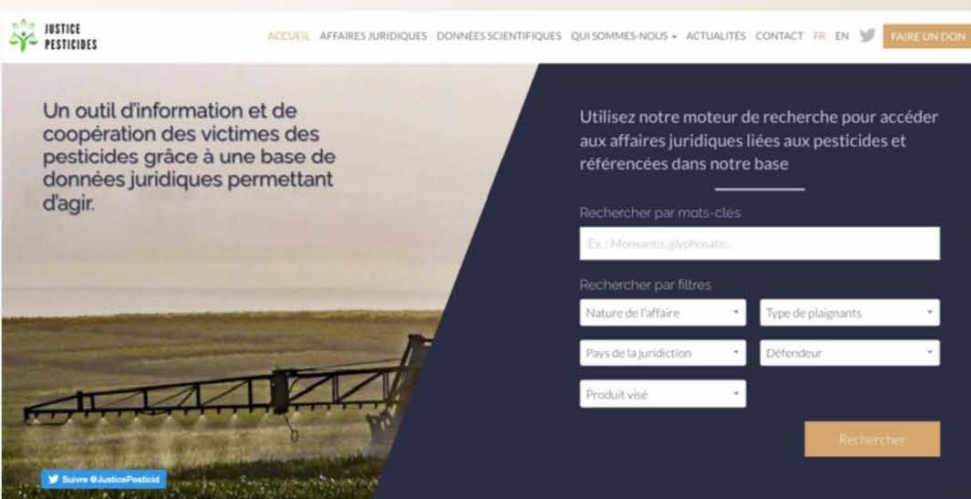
JUSTICE PESTICIDES

ACCUEIL AFFAIRES JURIDIQUES DONNÉES SCIENTIFIQUES QUI SOMMES-NOUS ACTUALITÉS CONTACT FR EN FAIRE UN DON

Un outil d'information et de coopération des victimes des pesticides grâce à une base de données juridiques permettant d'agir.

Utilisez notre moteur de recherche pour accéder aux affaires juridiques liées aux pesticides et référencées dans notre base

Rechercher par mots-clés

Ex : Monsanto, glyphosate...

Rechercher par filtres

Nature de l'affaire

Type de plaignants

Pays de la juridiction

Défendeur

Produit visé

Rechercher

Suivre @JusticePesticid